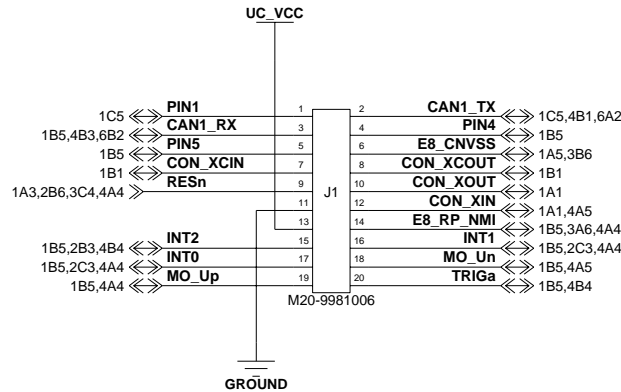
UC_VCC

1C5 PIN1 1 2 CAN1_TX 1C5,4B1,6A2
1B5,4B3,6B2 CAN1_RX 3 4 PIN4 1B5
1B5 PIN5 5 6 E8_CNVSS 1A5,3B6
1B1 CON_XCIN 7 8 CON_XCOUT 1B1
1A3,2B6,3C4,4A4 RESn 9 9 J1 10 CON_XOUT 1A1
11 12 CON_XIN 1A1,4A5
13 14 E8_RP_NMI 1B5,3A6,4A4
1B5,2B3,4B4 INT2 15 16 INT1 1B5,2C3,4A4
1B5,2C3,4A4 INT0 17 18 MO_Un 1B5,4A5
1B5,4A4 MO_Up 19 20 TRIGa 1B5,4B4

M20-9981006

GROUND